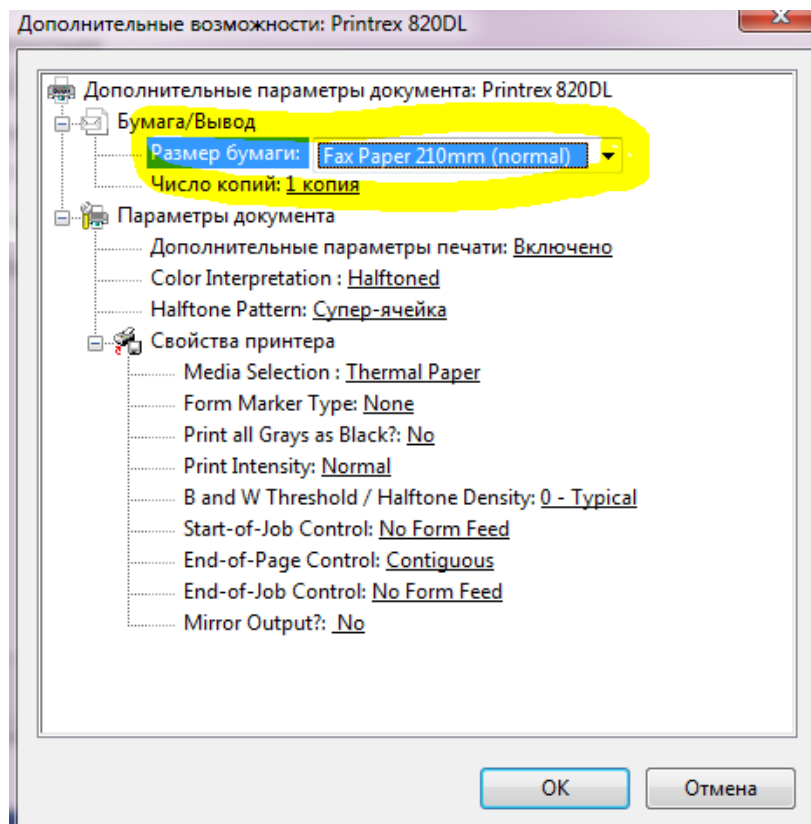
Дополнительные возможности: Printrex 820DL

Дополнительные параметры документа: Printrex 820DL
Бумага/Вывод
Размер бумаги: Fax Paper 210mm (normal)
Число копий: 1 копия
Параметры документа
Дополнительные параметры печати: Включено
Color Interpretation : Halftoned
Halftone Pattern: Супер-ячейка
Свойства принтера
Media Selection : Thermal Paper
Form Marker Type: None
Print all Grays as Black?: No
Print Intensity: Normal
B and W Threshold / Halftone Density: 0 - Typical
Start-of-Job Control: No Form Feed
End-of-Page Control: Contiguous
End-of-Job Control: No Form Feed
Mirror Output?: No

OK
Отмена